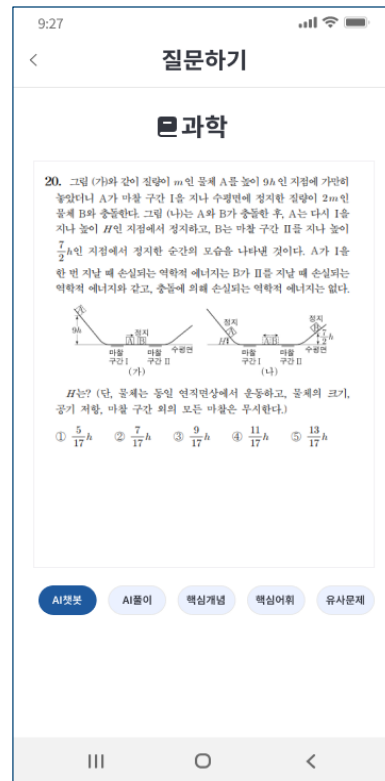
9:27

<

질문하기

과학

20. 그림 (가)와 같이 질량이 $m$인 물체 A를 높이 $9h$인 지점에 가만히 놓았더니 A가 마찰 구간 Ⅰ을 지나 수평면에 정지한 질량이 $2m$인 물체 B와 충돌한다. 그림 (나)는 A와 B가 충돌한 후, A는 다시 Ⅰ을 지나 높이 $H$인 지점에서 정지하고, B는 마찰 구간 Ⅱ를 지나 높이 $\frac{7}{2}h$인 지점에서 정지한 순간의 모습을 나타낸 것이다. A가 Ⅰ을 한 번 지날 때 손실되는 역학적 에너지는 B가 Ⅱ를 지날 때 손실되는 역학적 에너지와 같고, 충돌에 의해 손실되는 역학적 에너지는 없다.

A
$9h$
정지
A B
마찰 구간 Ⅰ
마찰 구간 Ⅱ
수평면
(가)

정지
A
$H$
정지
B
$\frac{7}{2}h$
마찰 구간 Ⅰ
마찰 구간 Ⅱ
수평면
(나)

$H$는? (단, 물체는 동일 연직면상에서 운동하고, 물체의 크기, 공기 저항, 마찰 구간 외의 모든 마찰은 무시한다.)

① $\frac{5}{17}h$ ② $\frac{7}{17}h$ ③ $\frac{9}{17}h$ ④ $\frac{11}{17}h$ ⑤ $\frac{13}{17}h$

AI챗봇 AI풀이 핵심개념 핵심어휘 유사문제